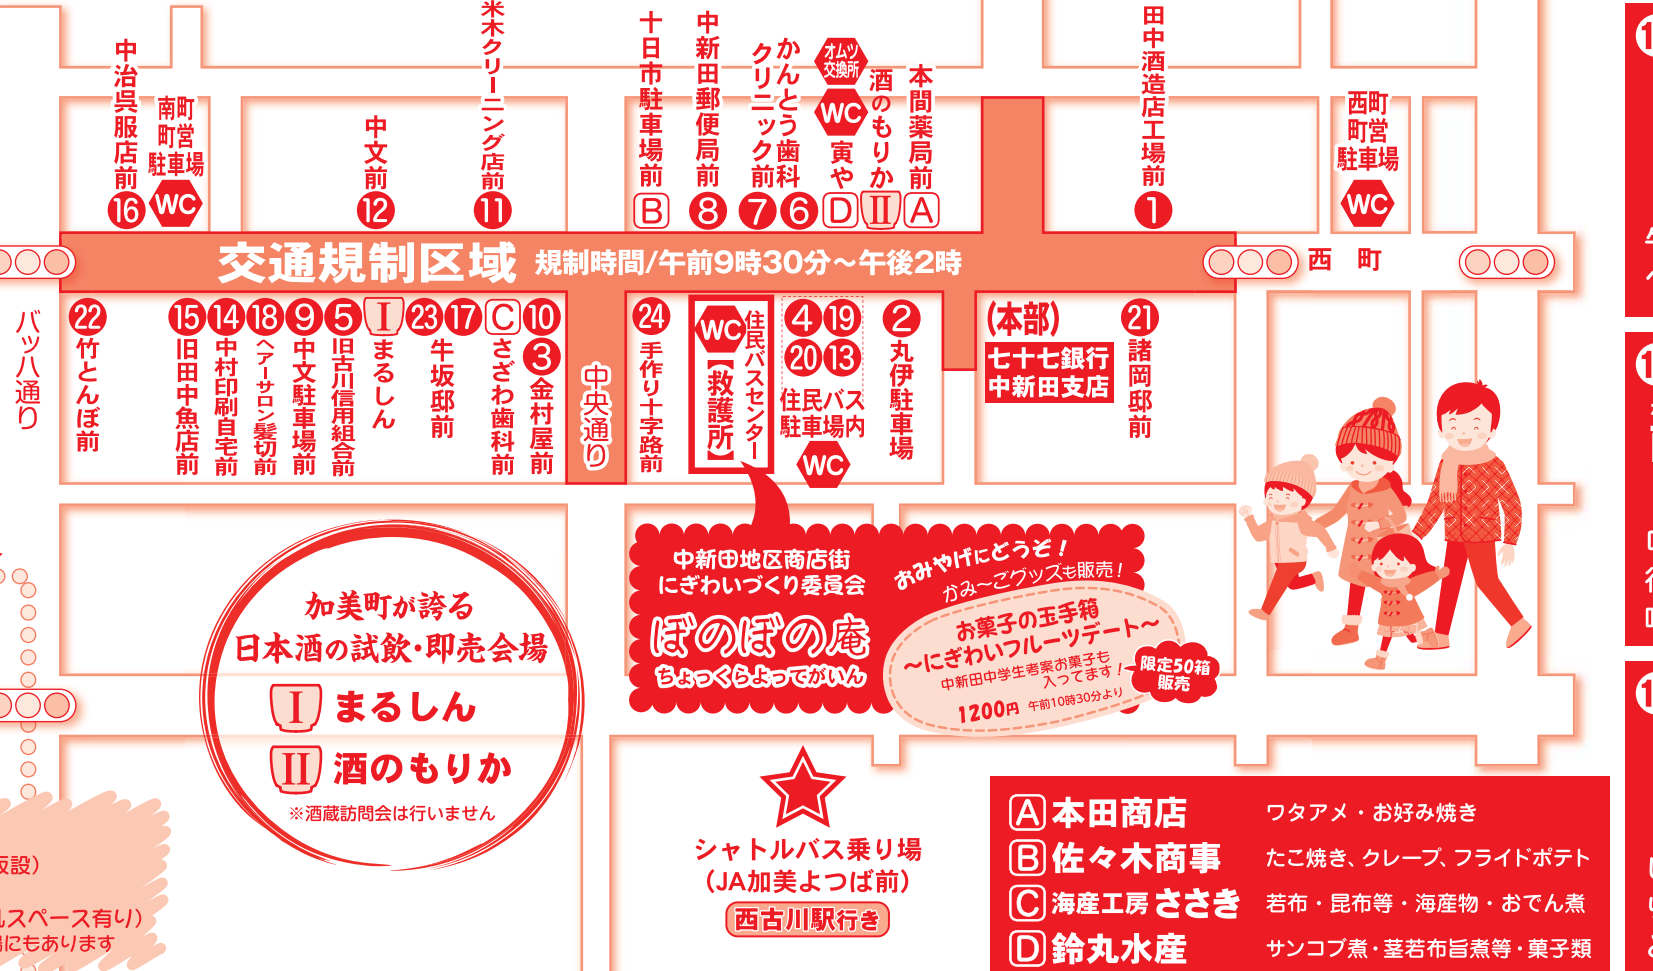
中治呉服店前 16
南町町営駐車場 WC
中文前 12
米木クリーニング店前 11
十日市駐車場前 B
中新田郵便局前 8
かんとう歯科クリニック前 7 6
オムツ交換所 WC 寅や D
酒のもりか II
本間薬局前 A
田中酒造店工場前 1
西町町営駐車場 WC

交通規制区域 規制時間/午前9時30分~午後2時
西町

バッ八通り
22 竹とんぼ前
15 旧田中魚店前
14 中村印刷自宅前
18 ヘアーサロン髪切前
9 中文駐車場前
5 旧古川信用組合前
I まるしん
23 17 牛坂邸前
C 10 さざわ歯科前
3 金村屋前
中央通り
24 手作り十字路前
WC 【救護所】 住民バスセンター
4 19 20 13 住民バス駐車場内 WC
2 丸伊駐車場
(本部) 七十七銀行 中新田支店
21 諸岡邸前

加美町が誇る
日本酒の試飲・即売会場
I まるしん
II 酒のもりか
※酒蔵訪問会は行いません

中新田地区商店街にぎわいづくり委員会
ぼのぼの庵
ちょっくらよってがいん

おみやげにどうぞ!
かみ~ごグッズも販売!
お菓子の玉手箱
~にぎわいフルーツデート~
中新田中学生考案お菓子も入ってます!
限定50箱販売
1200円 午前10時30分より

シャトルバス乗り場
(JA加美よつば前)
西古川駅行き

| | | |
|---|---|---|
| A | 本田商店 | ワタアメ・お好み焼き |
| B | 佐々木商事 | たこ焼き、クレープ、フライドポテト |
| C | 海産工房ささき | 若布・昆布等・海産物・おでん煮 |
| D | 鈴丸水産 | サンコブ煮・茎若布旨煮等・菓子類 |

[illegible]設)
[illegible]ルスペース有り)
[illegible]にもあります